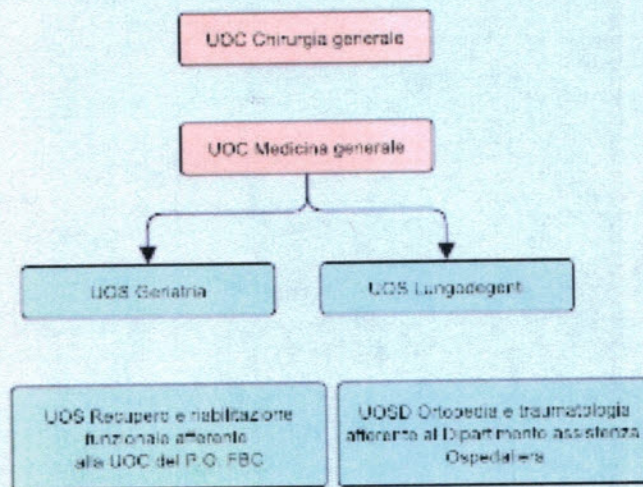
UOC Chirurgia generale

UOC Medicina generale

UOS Geriatria

UOS Lungodegent

UOS Recupero e riabilitazione funzionale afferente alla UOC del P.O. FBC

UOSD Ortopedia e traumatologia afferente al Dipartimento assistenza Ospedaliera